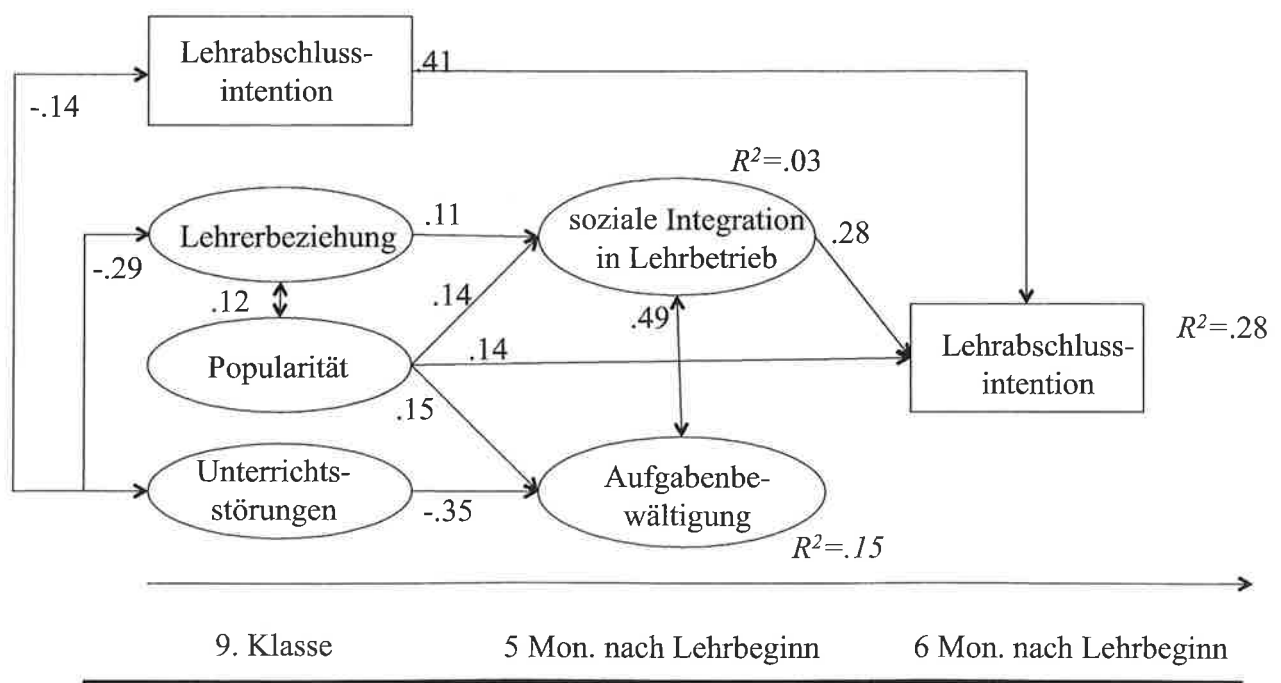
Lehrabschlussintention

.41

-.14

$R^2$=.03

Lehrerbeziehung

.11

soziale Integration in Lehrbetrieb

.28

-.29

.12

.14

.49

Lehrabschlussintention

$R^2$=.28

Popularität

.14

.15

Unterrichtsstörungen

-.35

Aufgabenbewältigung

$R^2$=.15

9. Klasse

5 Mon. nach Lehrbeginn

6 Mon. nach Lehrbeginn